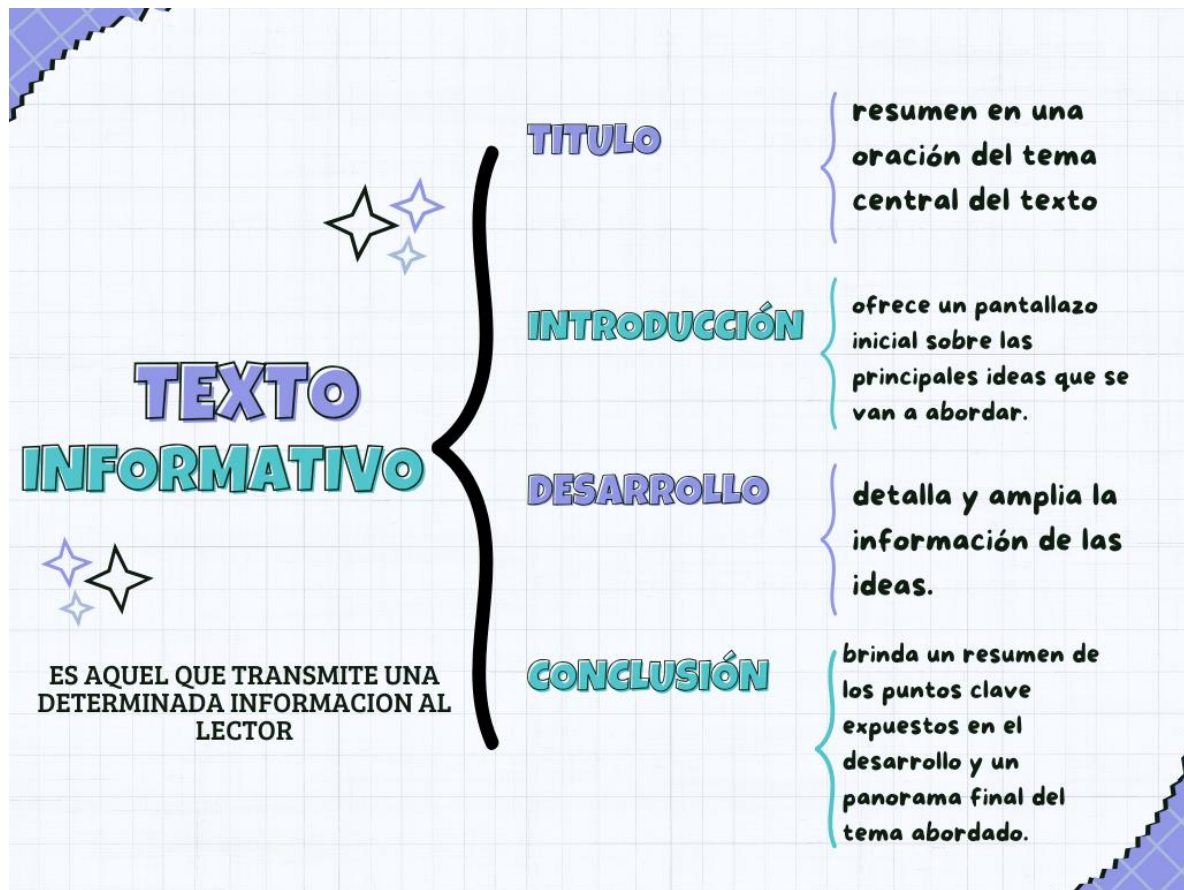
TEXTO INFORMATIVO

ES AQUEL QUE TRANSMITE UNA DETERMINADA INFORMACION AL LECTOR

TITULO

resumen en una oración del tema central del texto

INTRODUCCIÓN

ofrece un pantallazo inicial sobre las principales ideas que se van a abordar.

DESARROLLO

detalla y amplia la información de las ideas.

CONCLUSIÓN

brinda un resumen de los puntos clave expuestos en el desarrollo y un panorama final del tema abordado.